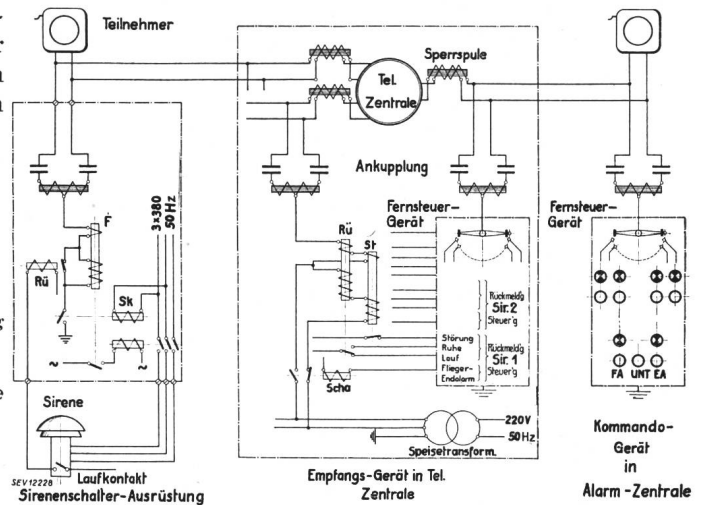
Teilnehmer

Sperrspule

Tel. Zentrale

Ankupplung

Fernsteuer-Gerät

Fernsteuer-Gerät

F

Rü

Sk

3×380

50 Hz

Rü

St

Rückmeld'g Sir. 2 Steuer'g

Störung
Ruhe
Lauf
Flieger-
Endalarm

Rückmeld'g Sir. 1 Steuer'g

Scha

FA UNT EA

220V
50 Hz

Speisetransform.

Sirene

Laufkontakt

SEV 12228

Sirenenschalter-Ausrüstung

Empfangs-Gerät in Tel. Zentrale

Kommando-Gerät in Alarm-Zentrale